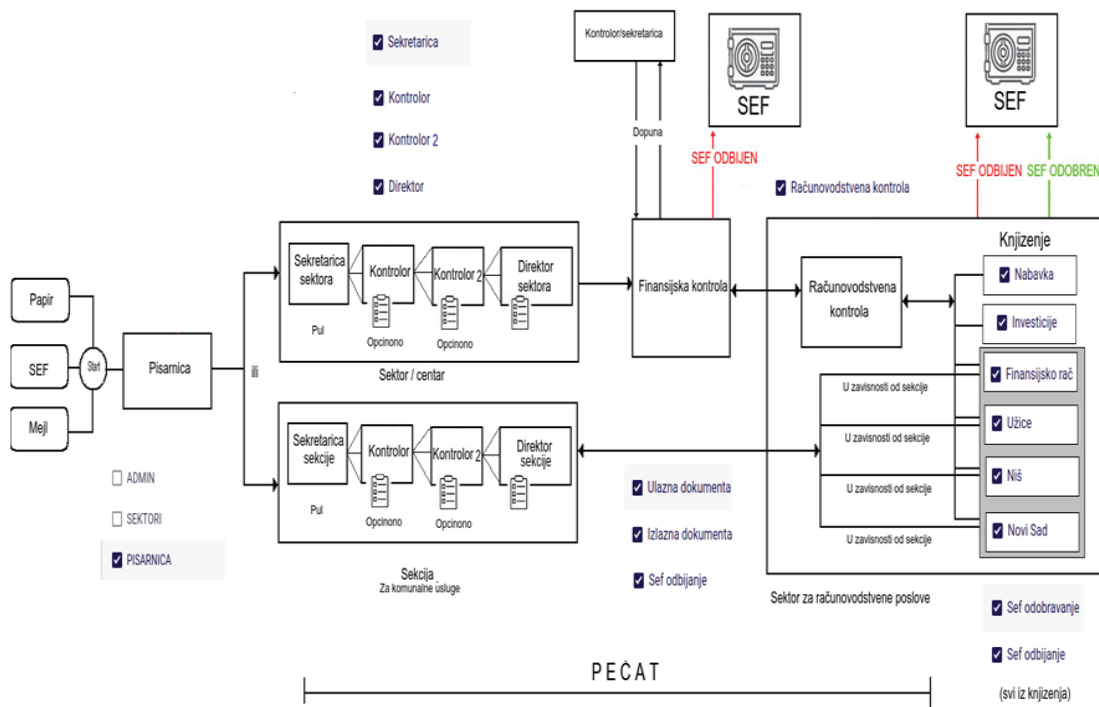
Sekretarica

Kontrolor

Kontrolor 2

Direktor

Kontrolor/sekretarica

Dopuna

SEF

SEF ODBIJEN

SEF

SEF ODBIJEN

SEF ODOBREN

Računovodstvena kontrola

Papir

SEF

Mejl

Start

Pisarnica

ili

Sekretarica sektora

Kontrolor

Kontrolor 2

Direktor sektora

Pul

Opcinono

Opcinono

Sektor / centar

Finansijska kontrola

Računovodstvena kontrola

Knjizenje

Nabavka

Investicije

Finansijsko rač

Užice

Niš

Novi Sad

U zavisnosti od sekcije

U zavisnosti od sekcije

U zavisnosti od sekcije

U zavisnosti od sekcije

Sekretarica sekcije

Kontrolor

Kontrolor 2

Direktor sekcije

Pul

Opcinono

Opcinono

Sekcija
Za komunalne usluge

ADMIN

SEKTORI

PISARNICA

Ulazna dokumenta

Izlazna dokumenta

Sef odbijanje

Sektor za računovodstvene poslove

Sef odobravanje

Sef odbijanje

(svi iz knjizenja)

PEČAT